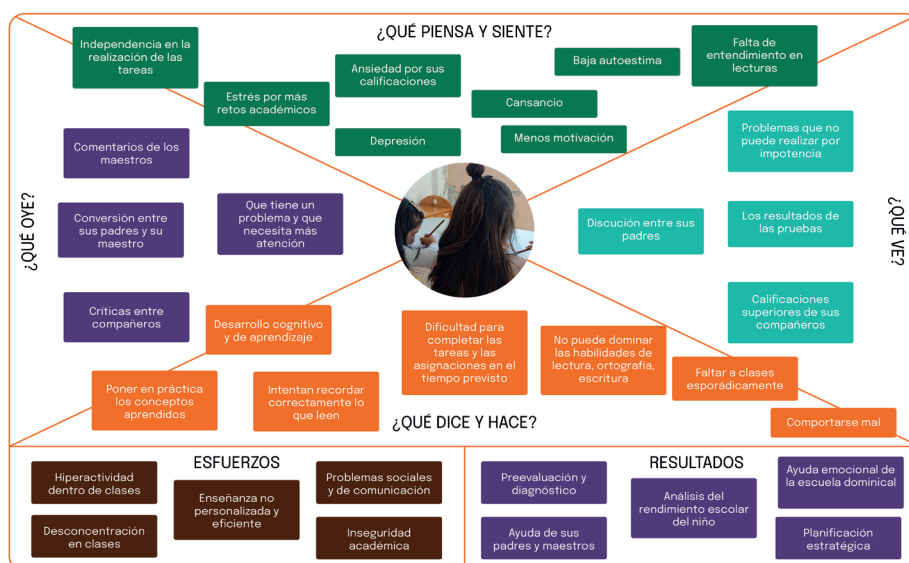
¿QUÉ PIENSA Y SIENTE?

Independencia en la realización de las tareas

Estrés por más retos académicos

Ansiedad por sus calificaciones

Baja autoestima

Falta de entendimiento en lecturas

Cansancio

Depresión

Menos motivación

Problemas que no puede realizar por impotencia

¿QUÉ OYE?

Comentarios de los maestros

Conversión entre sus padres y su maestro

Que tiene un problema y que necesita más atención

Criticas entre compañeros

¿QUÉ VE?

Discución entre sus padres

Los resultados de las pruebas

Calificaciones superiores de sus compañeros

Desarrollo cognitivo y de aprendizaje

Poner en práctica los conceptos aprendidos

Intentan recordar correctamente lo que leen

Dificultad para completar las tareas y las asignaciones en el tiempo previsto

No puede dominar las habilidades de lectura, ortografía, escritura

Faltar a clases esporádicamente

Comportarse mal

¿QUÉ DICE Y HACE?

ESFUERZOS

Hiperactividad dentro de clases

Desconcentración en clases

Enseñanza no personalizada y eficiente

Problemas sociales y de comunicación

Inseguridad académica

RESULTADOS

Preevaluación y diagnóstico

Ayuda de sus padres y maestros

Análisis del rendimiento escolar del niño

Ayuda emocional de la escuela dominical

Planificación estratégica